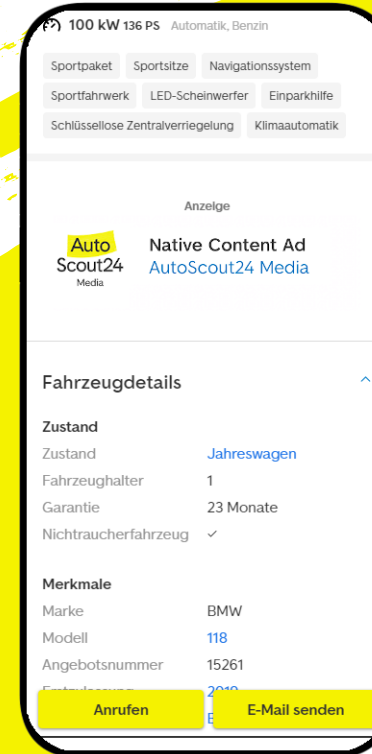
100 kW 136 PS Automatik, Benzin

Sportpaket Sportsitze Navigationssystem

Sportfahrwerk LED-Scheinwerfer Einparkhilfe

Schlüssellose Zentralverriegelung Klimaautomatik

Anzeige

Auto Scout24 Media

Native Content Ad
AutoScout24 Media

Fahrzeugdetails

Zustand

| | |
|---|---|
| Zustand | Jahreswagen |
| Fahrzeughalter | 1 |
| Garantie | 23 Monate |
| Nichtraucherfahrzeug | ✓ |

Merkmale

| | |
|---|---|
| Marke | BMW |
| Modell | 118 |
| Angebotsnummer | 15261 |
| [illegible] | 2019 |

Anrufen

E-Mail senden